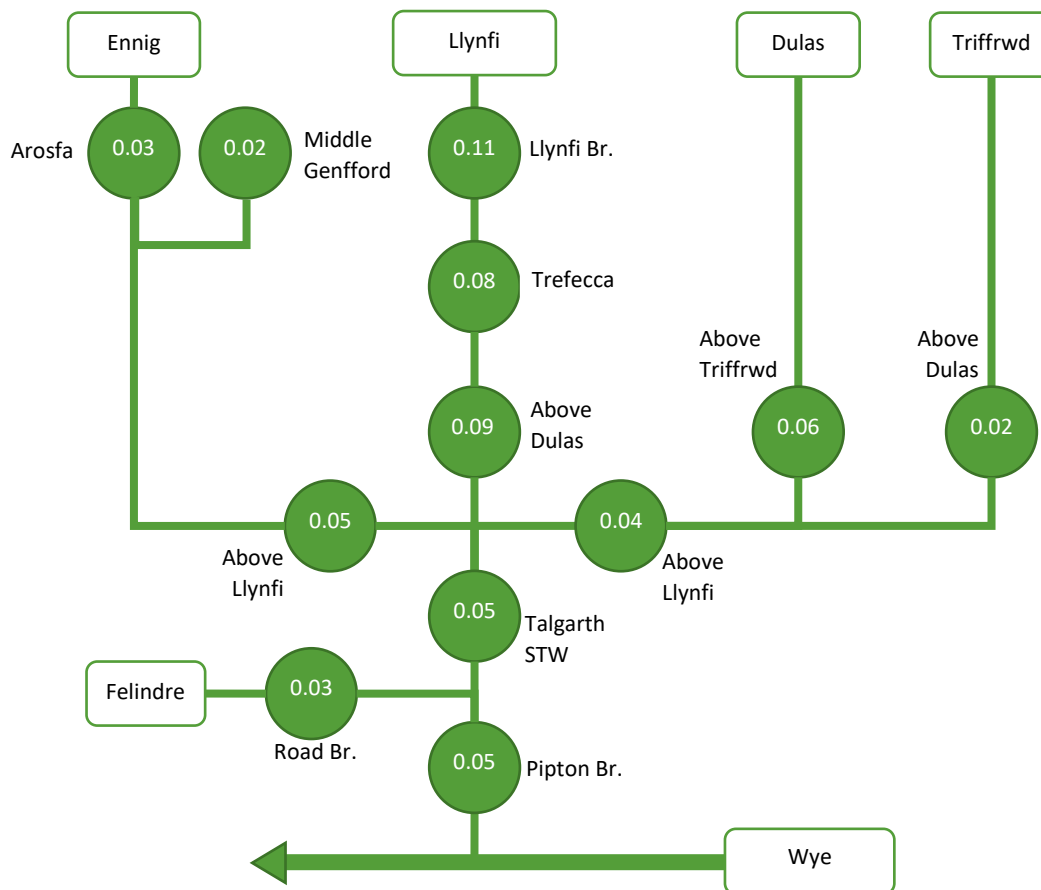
Ennig

Llynfi

Dulas

Triffrwd

Arosfa 0.03

0.02 Middle Genfford

0.11 Llynfi Br.

0.08 Trefecca

Above Triffrwd

Above Dulas

0.09 Above Dulas

0.06

0.02

0.05 Above Llynfi

0.04 Above Llynfi

0.05 Talgarth STW

Felindre

0.03 Road Br.

0.05 Pipton Br.

Wye